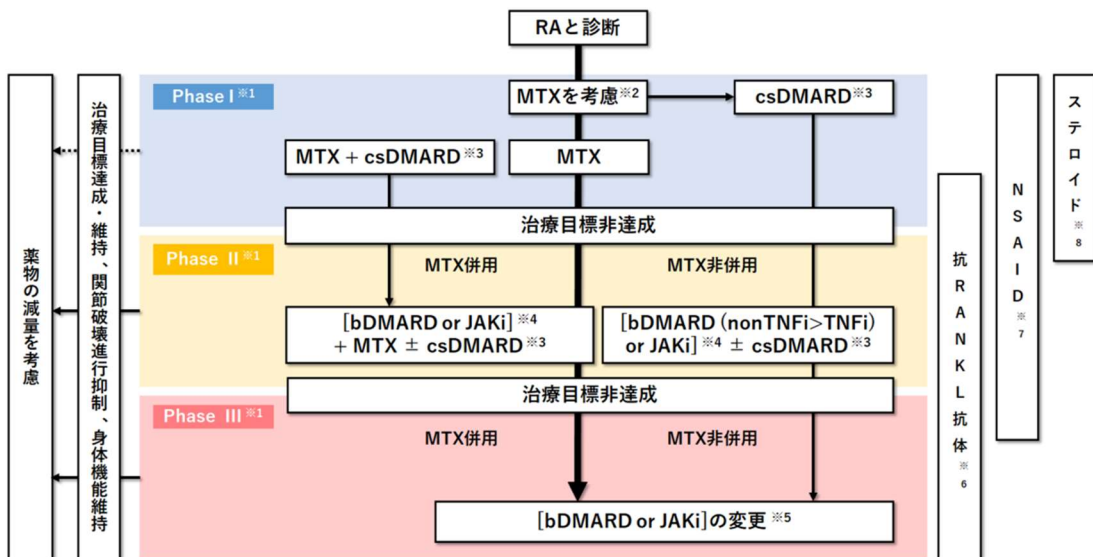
RAと診断

Phase I ※1

MTXを考慮※2

csDMARD※3

MTX + csDMARD※3

MTX

治療目標非達成

Phase II ※1

MTX併用

MTX非併用

[bDMARD or JAKi]※4 + MTX ± csDMARD※3

[bDMARD (nonTNFi>TNFi) or JAKi]※4 ± csDMARD※3

治療目標非達成

Phase III ※1

MTX併用

MTX非併用

[bDMARD or JAKi]の変更※5

薬物の減量を考慮

治療目標達成・維持、関節破壊進行抑制、身体機能維持

抗RANKL抗体※6

NSAID※7

ステロイド※8